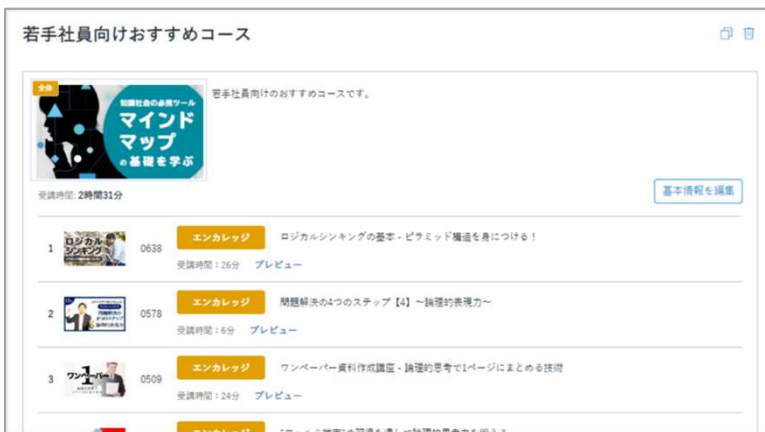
若手社員向けおすすめコース

全体

知識社会の必携ツール
マインドマップ
の基礎を学ぶ

若手社員向けのおすすめコースです。

受講時間: 2時間31分

基本情報を編集

1 ロジカルシンキング 0638 エンカレッジ ロジカルシンキングの基本 - ピラミッド構造を身につける！
受講時間：26分 プレビュー

2 0578 エンカレッジ 問題解決の4つのステップ【4】〜論理的表現力〜
受講時間：6分 プレビュー

3 ワンペーパー 0509 エンカレッジ ワンペーパー資料作成講座 - 論理的思考で1ページにまとめる技術
受講時間：24分 プレビュー

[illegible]